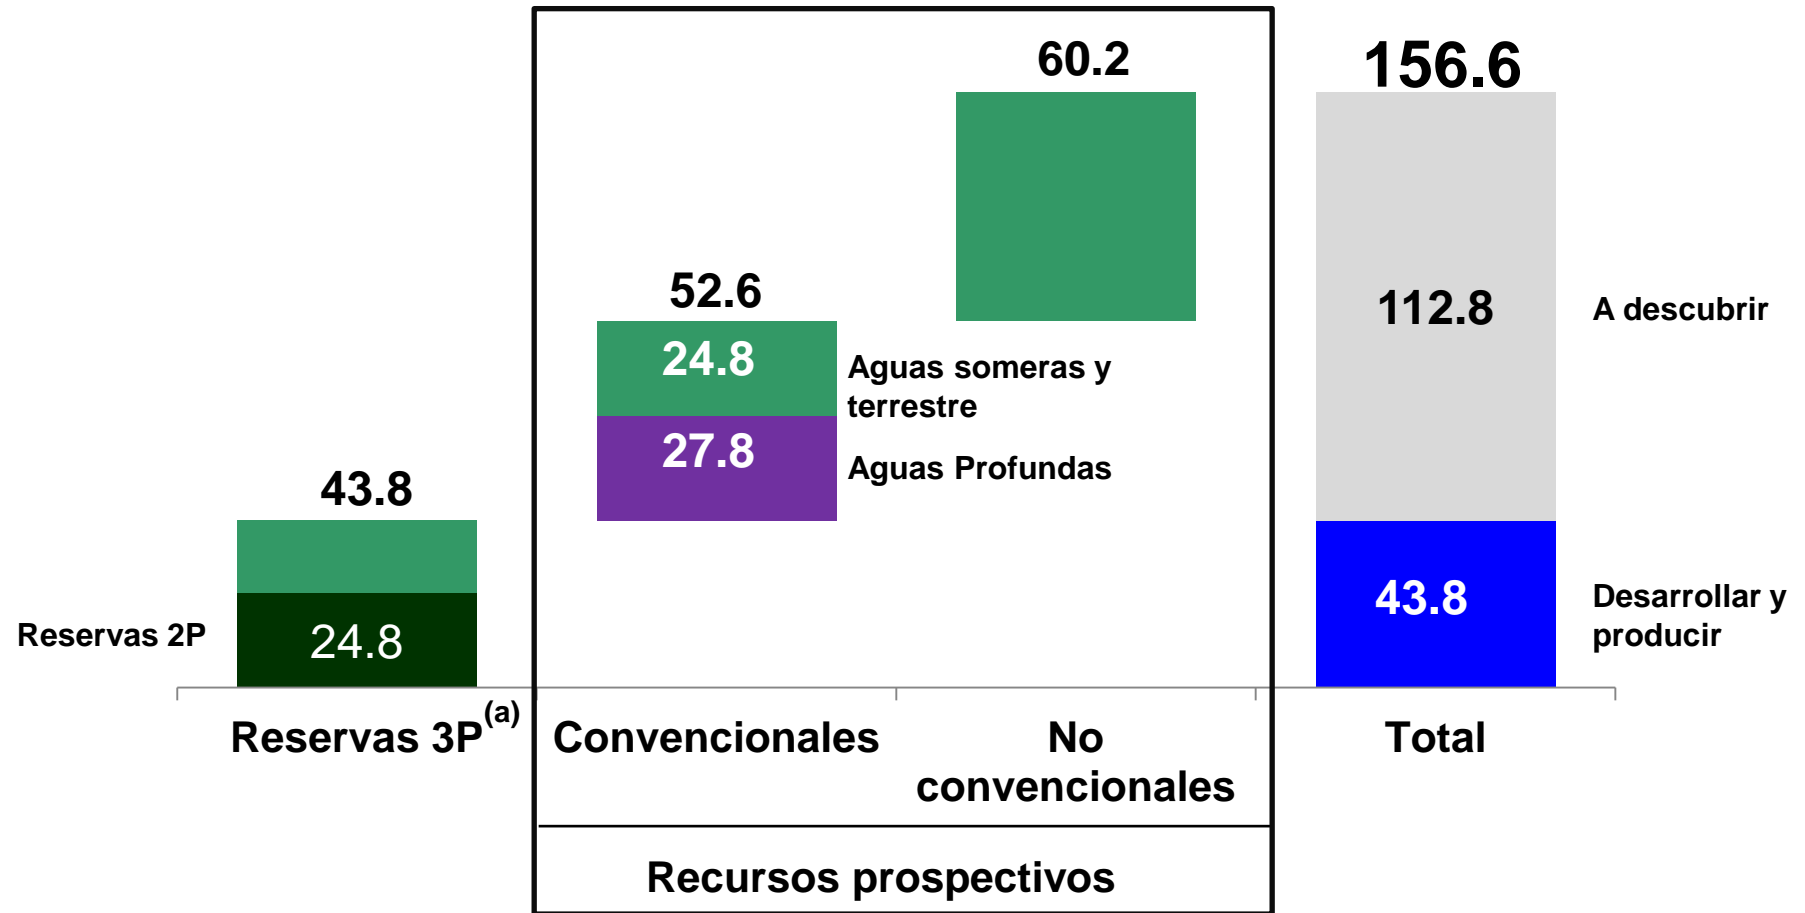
60.2

156.6

52.6

112.8

A descubrir

24.8

Aguas someras y terrestre

27.8

Aguas Profundas

43.8

43.8

Desarrollar y producir

Reservas 2P

24.8

Reservas 3P$^{(a)}$

Convencionales

No convencionales

Total

Recursos prospectivos